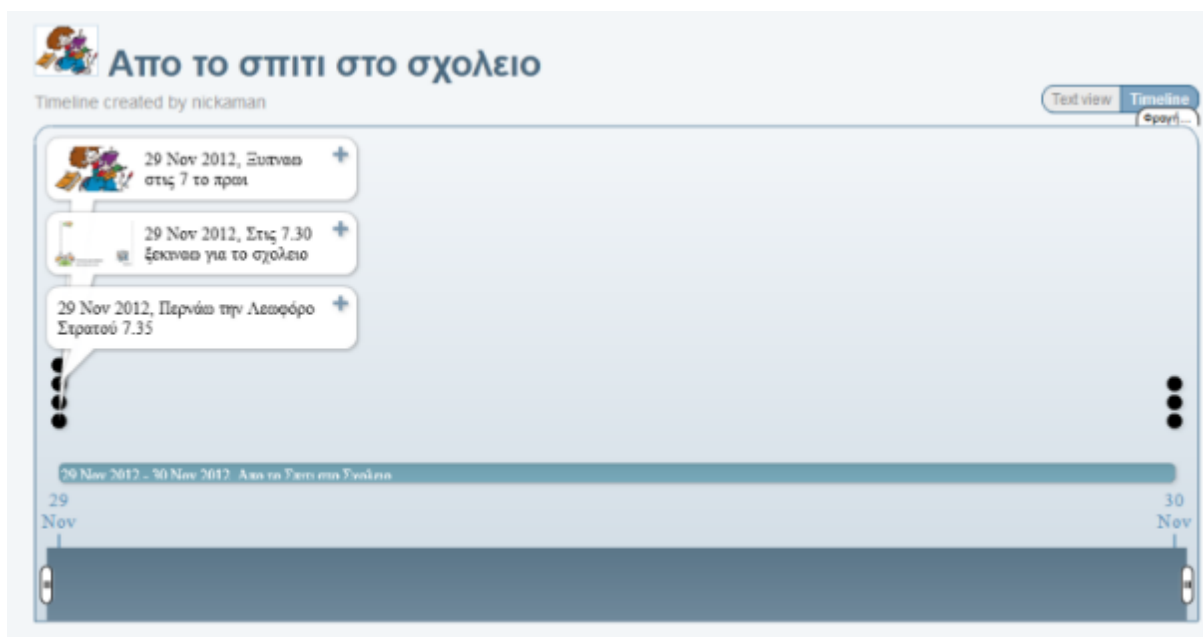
Απο το σπιτι στο σχολειο

Timeline created by nickaman

Text view Timeline

Φραγή...

29 Nov 2012, Ξυπναω στις 7 το πρωι

29 Nov 2012, Στις 7.30 ξεκιναω για το σχολειο

29 Nov 2012, Περνάω την Λεωφόρο Στρατού 7.35

29 Nov 2012 - 30 Nov 2012, Απο το Σπιτι στο Σχολειο

29 Nov

30 Nov